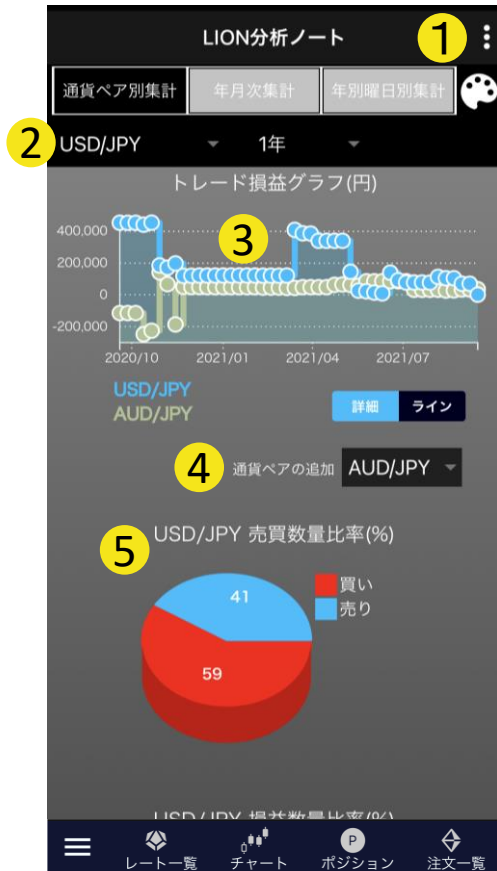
LION分析ノート

1

通貨ペア別集計　年月次集計　年別曜日別集計

2

USD/JPY　1年

トレード損益グラフ(円)

3

400,000
200,000
0
-200,000

2020/10　2021/01　2021/04　2021/07

USD/JPY
AUD/JPY

詳細　ライン

4

通貨ペアの追加　AUD/JPY

5

USD/JPY 売買数量比率(%)

41
59

買い
売り

USD/JPY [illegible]

レート一覧　チャート　ポジション　注文一覧